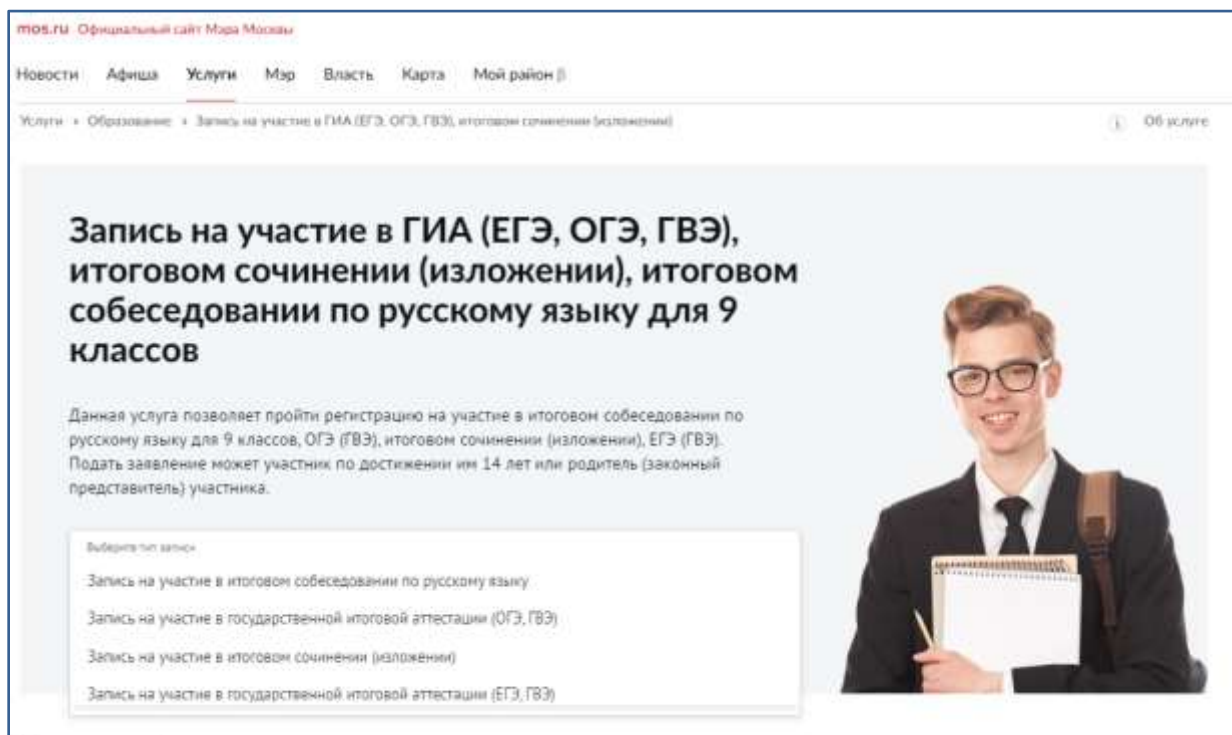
mos.ru Официальный сайт Мэра Москвы

Новости Афиша Услуги Мэр Власть Карта Мой район

Услуги › Образование › Запись на участие в ГИА (ЕГЭ, ОГЭ, ГВЭ), итоговом сочинении (изложении)

Об услуге

Запись на участие в ГИА (ЕГЭ, ОГЭ, ГВЭ), итоговом сочинении (изложении), итоговом собеседовании по русскому языку для 9 классов

Данная услуга позволяет пройти регистрацию на участие в итоговом собеседовании по русскому языку для 9 классов, ОГЭ (ГВЭ), итоговом сочинении (изложении), ЕГЭ (ГВЭ). Подать заявление может участник по достижении им 14 лет или родитель (законный представитель) участника.

Выберите тип записи

Запись на участие в итоговом собеседовании по русскому языку

Запись на участие в государственной итоговой аттестации (ОГЭ, ГВЭ)

Запись на участие в итоговом сочинении (изложении)

Запись на участие в государственной итоговой аттестации (ЕГЭ, ГВЭ)